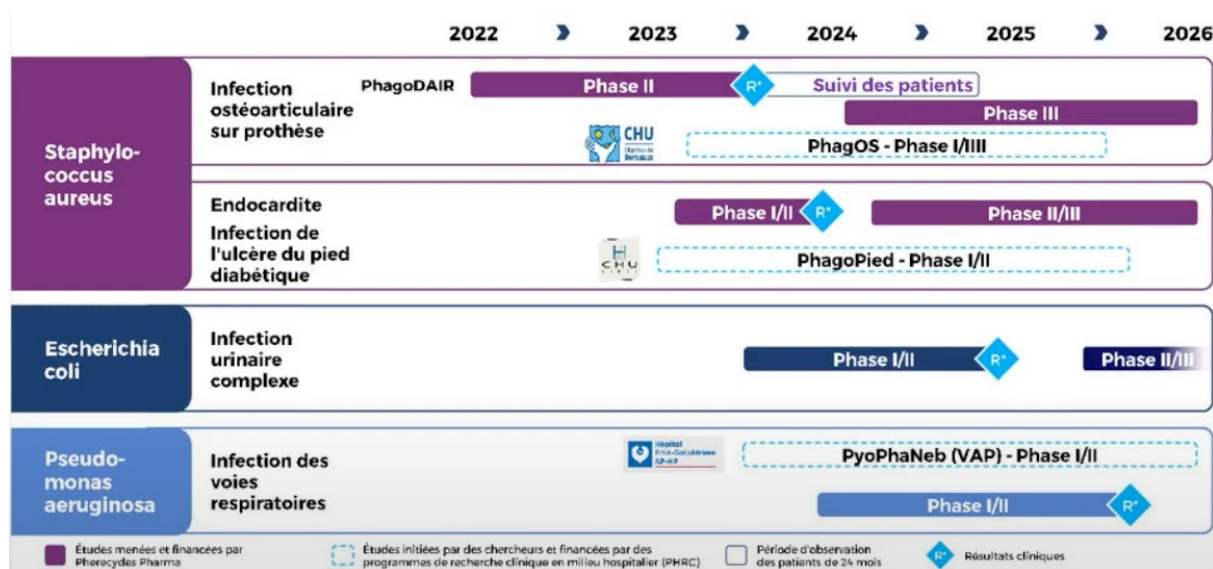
2022 2023 2024 2025 2026

Staphylococcus aureus

Infection ostéoarticulaire sur prothèse

PhagoDAIR Phase II R* Suivi des patients

Phase III

CHU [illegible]

PhagOS - Phase I/IIII

Endocardite

Phase I/II R* Phase II/III

Infection de l'ulcère du pied diabétique

CHU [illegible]

PhagoPied - Phase I/II

Escherichia coli

Infection urinaire complexe

Phase I/II R* Phase II/III

Pseudomonas aeruginosa

Infection des voies respiratoires

Hôpital Pitié-Salpêtrière AP-HP

PyoPhaNeb (VAP) - Phase I/II

Phase I/II R*

Études menées et financées par Pherecydes Pharma

Études initiées par des chercheurs et financées par des programmes de recherche clinique en milieu hospitalier (PHRC)

Période d'observation des patients de 24 mois

R* Résultats cliniques